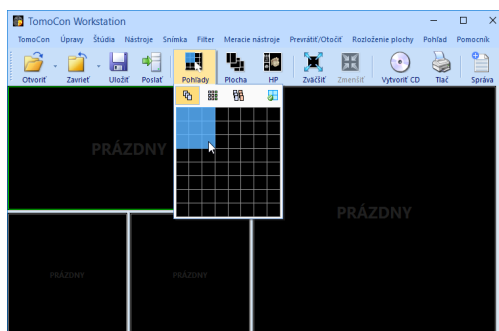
TomoCon Workstation

TomoCon Úpravy Štúdia Nástroje Snímka Filter Meracie nástroje Prevrátiť/Otočiť Rozloženie plochy Pohľad Pomocník

Otvoriť Zavrieť Uložiť Poslať Pohľady Plocha HP Zväčšiť Zmenšiť Vytvoriť CD Tlač Správa

PRÁZDNY

PRÁZDNY

PRÁZDNY

PRÁZDNY